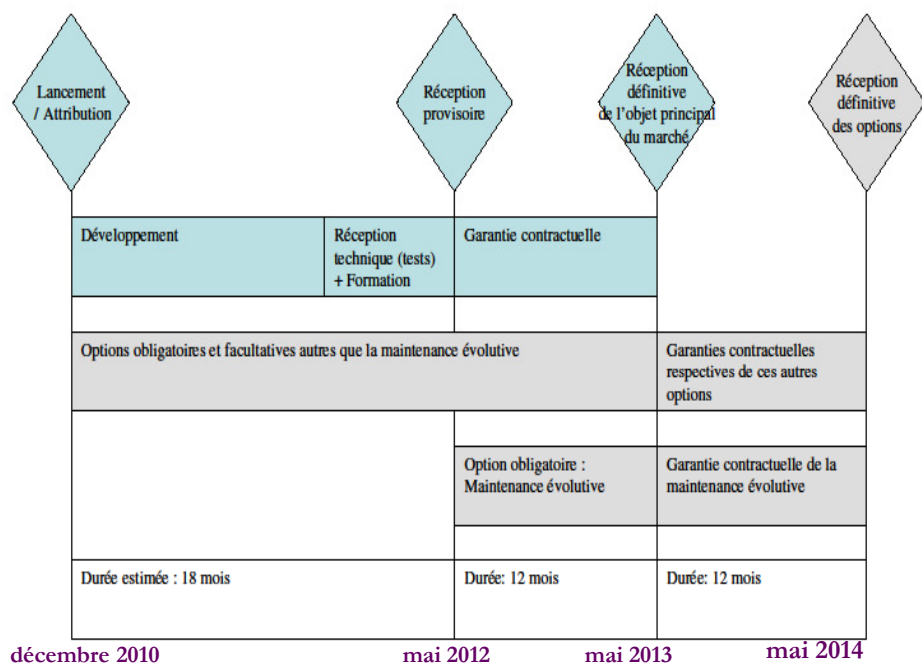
Lancement / Attribution

Réception provisoire

Réception définitive de l'objet principal du marché

Réception définitive des options

Développement

Réception technique (tests) + Formation

Garantie contractuelle

Options obligatoires et facultatives autres que la maintenance évolutive

Garanties contractuelles respectives de ces autres options

Option obligatoire : Maintenance évolutive

Garantie contractuelle de la maintenance évolutive

Durée estimée : 18 mois

Durée: 12 mois

Durée: 12 mois

décembre 2010

mai 2012

mai 2013

mai 2014